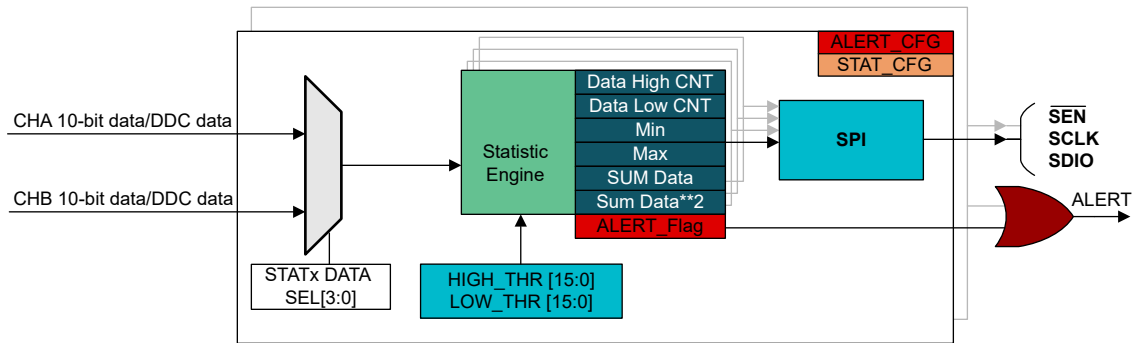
ALERT_CFG
STAT_CFG

CHA 10-bit data/DDC data

CHB 10-bit data/DDC data

Statistic Engine

Data High CNT
Data Low CNT
Min
Max
SUM Data
Sum Data**2
ALERT_Flag

SPI

$\overline{SEN}$
SCLK
SDIO

ALERT

STATx DATA SEL[3:0]

HIGH_THR [15:0]
LOW_THR [15:0]